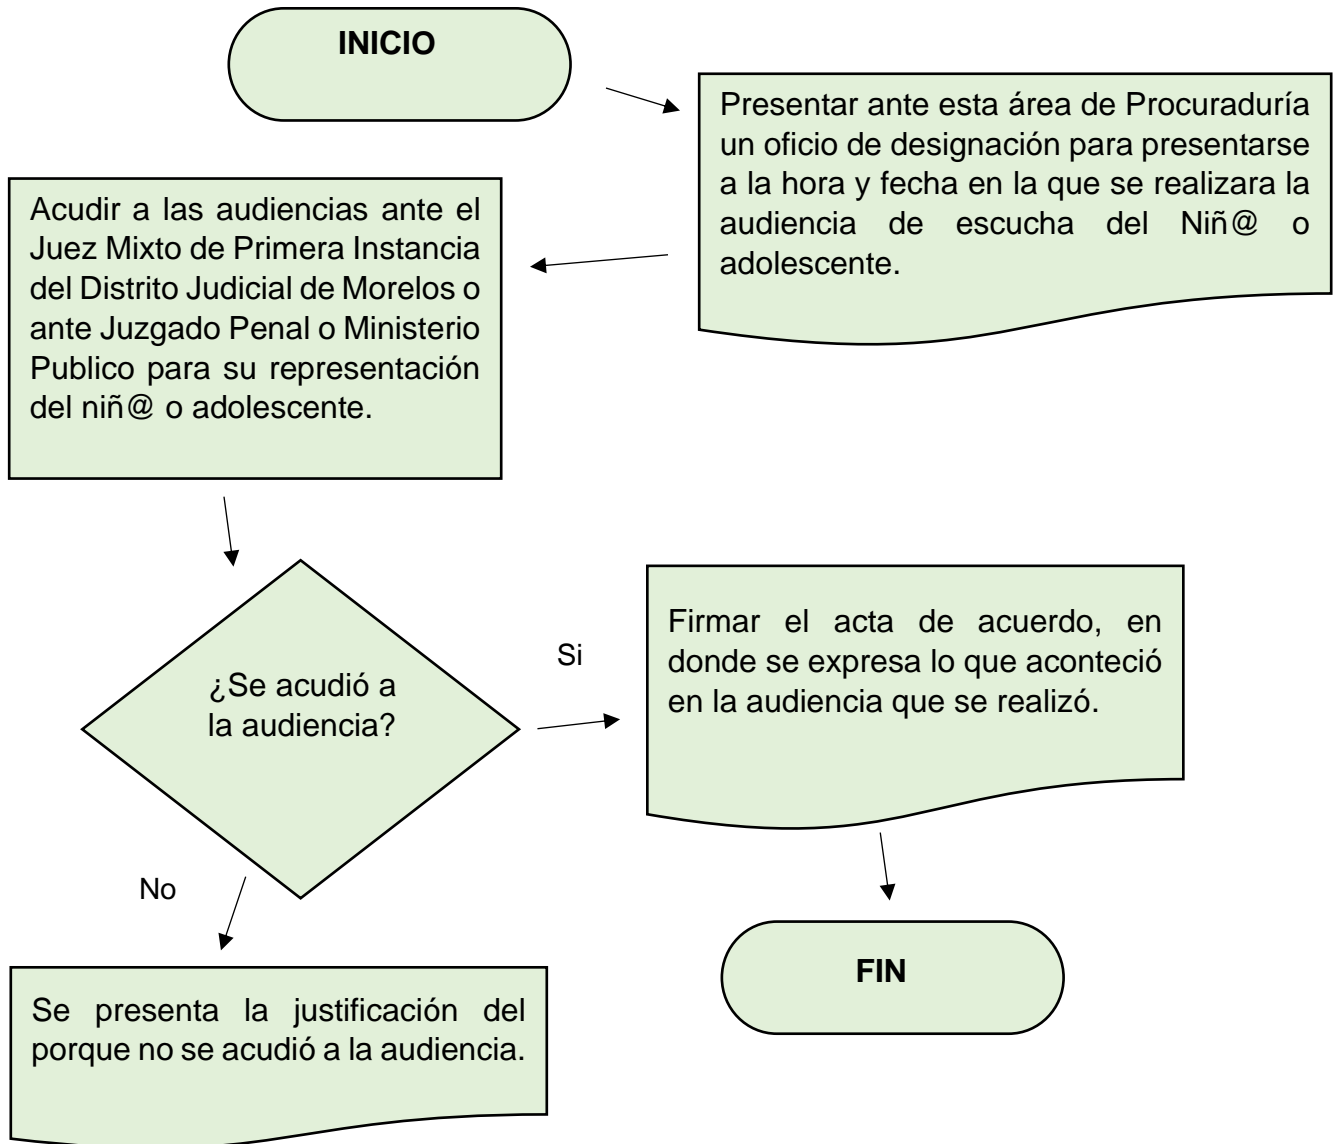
INICIO

Presentar ante esta área de Procuraduría un oficio de designación para presentarse a la hora y fecha en la que se realizara la audiencia de escucha del Niñ@ o adolescente.

Acudir a las audiencias ante el Juez Mixto de Primera Instancia del Distrito Judicial de Morelos o ante Juzgado Penal o Ministerio Publico para su representación del niñ@ o adolescente.

¿Se acudió a la audiencia?

Si

Firmar el acta de acuerdo, en donde se expresa lo que aconteció en la audiencia que se realizó.

No

FIN

Se presenta la justificación del porque no se acudió a la audiencia.